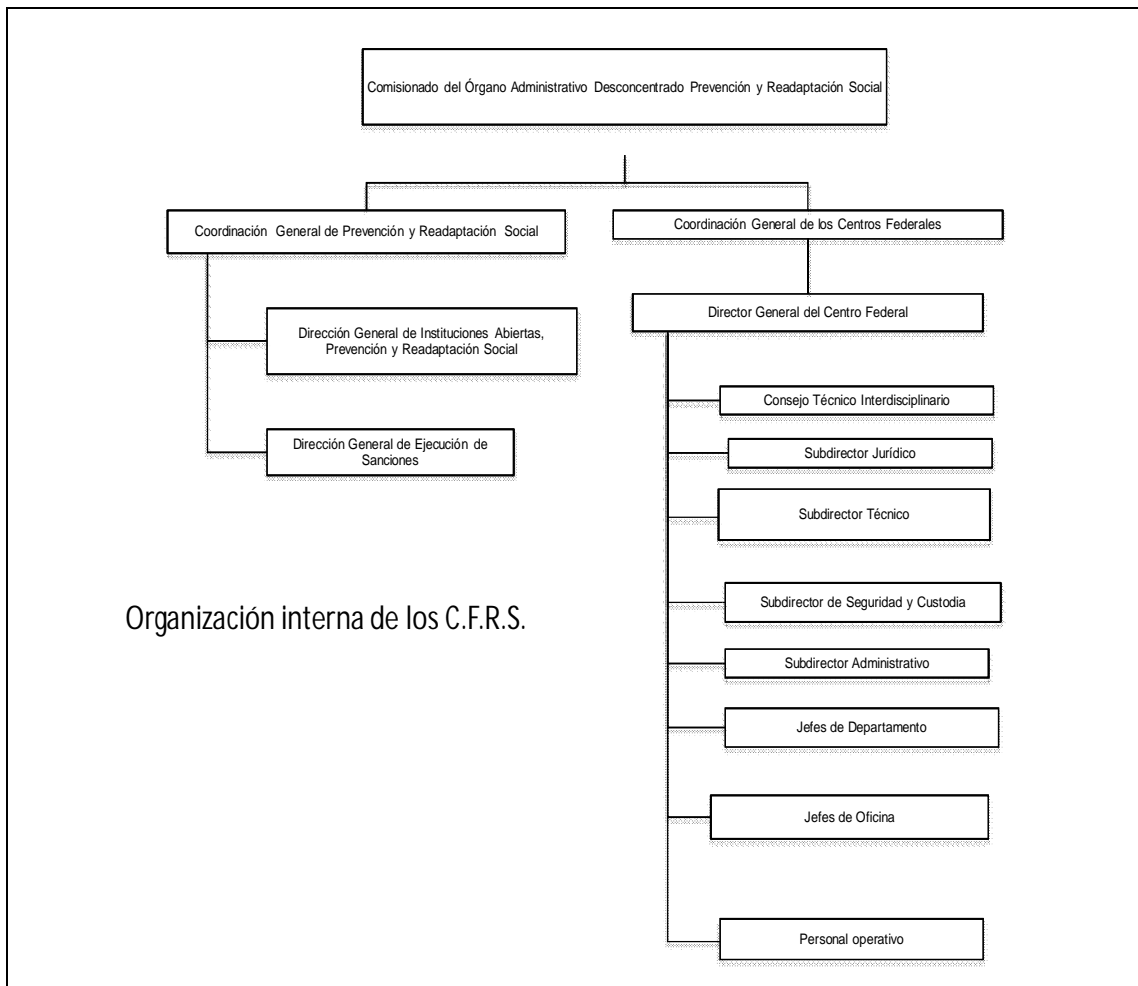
Comisionado del Órgano Administrativo Desconcentrado Prevención y Readaptación Social

Coordinación General de Prevención y Readaptación Social

Coordinación General de los Centros Federales

Dirección General de Instituciones Abiertas, Prevención y Readaptación Social

Dirección General de Ejecución de Sanciones

Director General del Centro Federal

Consejo Técnico Interdisciplinario

Subdirector Jurídico

Subdirector Técnico

Organización interna de los C.F.R.S.

Subdirector de Seguridad y Custodia

Subdirector Administrativo

Jefes de Departamento

Jefes de Oficina

Personal operativo